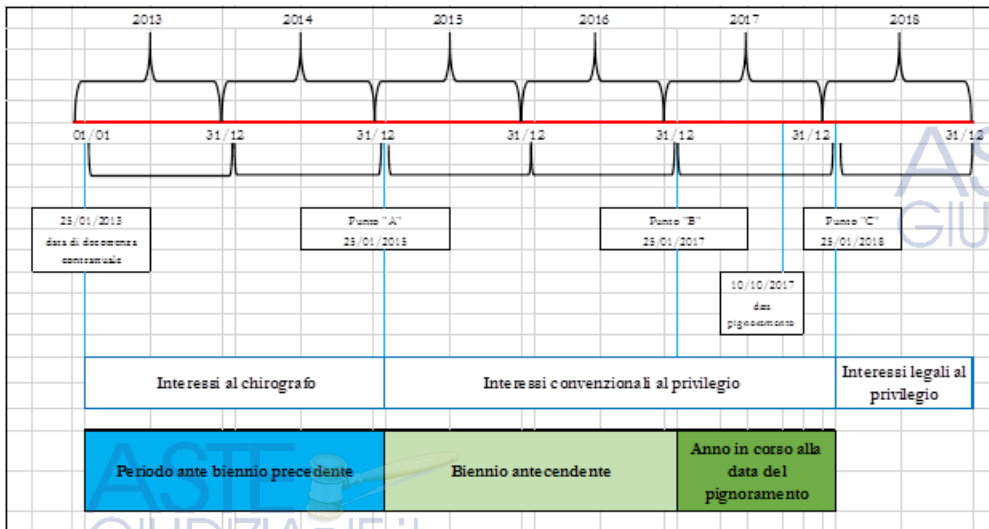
2013
2014
2015
2016
2017
2018

01/01
31/12
31/12
31/12
31/12
31/12
31/12

25/01/2013
data di decorrenza contrattuale

Punto "A"
25/01/2015

Punto "B"
25/01/2017

Punto "C"
25/01/2018

10/10/2017
data pignoramento

Interessi al chirografo

Interessi convenzionali al privilegio

Interessi legali al privilegio

Periodo ante biennio precedente

Biennio antecendente

Anno in corso alla data del pignoramento

ASTE
GIUDIZIARIE
ASTE
GIUDIZIARIE